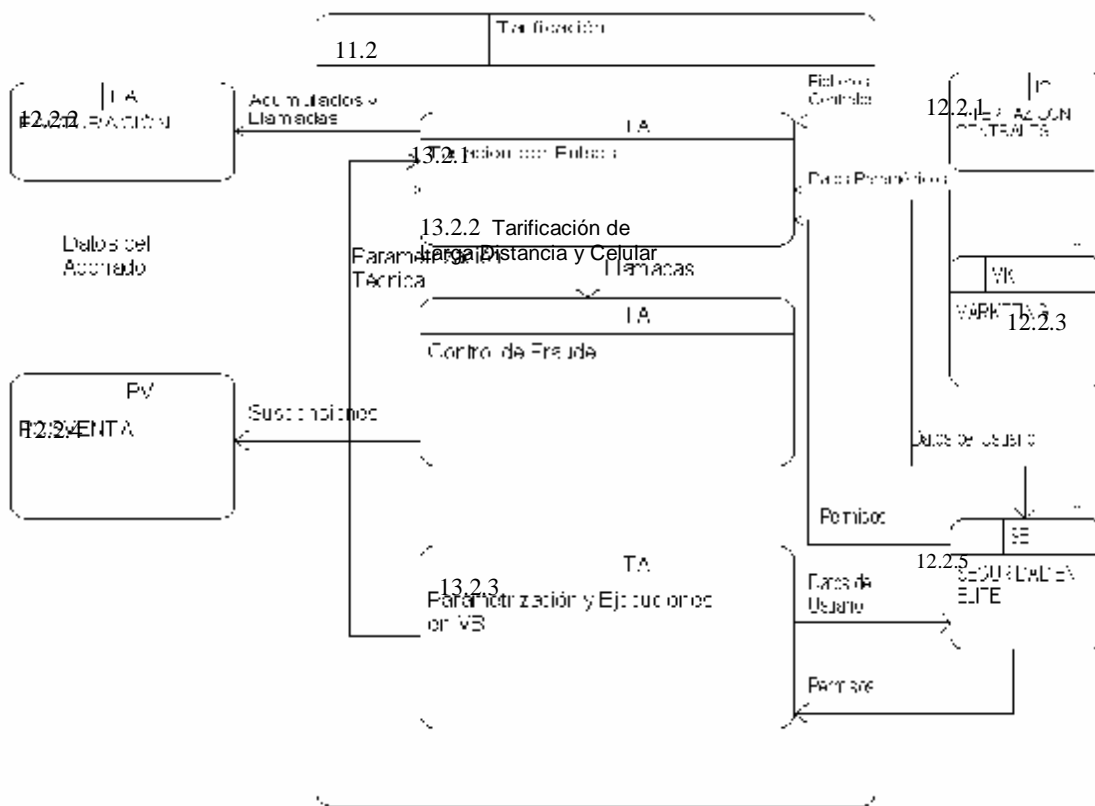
11.2

Tarificación

LA

12.2.2

Acumulados y Llamadas

Ficheros Centrales

12.2.1

LA

13.2.1 Acción con Entes

Datos Paramétricos

13.2.2 Tarificación de Larga Distancia y Celular

Datos del Abonado

Parametrización Técnica

Llamadas

VK

LA

VARKETING

12.2.3

Control de Fraude

PV

12.2.4 VENTA

Suspensiones

Datos de Usuario

Permisos

SE

12.2.5

SEGURIDAD EN ELITE

TA

13.2.3

Parametrización y Ejecuciones en VB

Datos de Usuario

Permisos